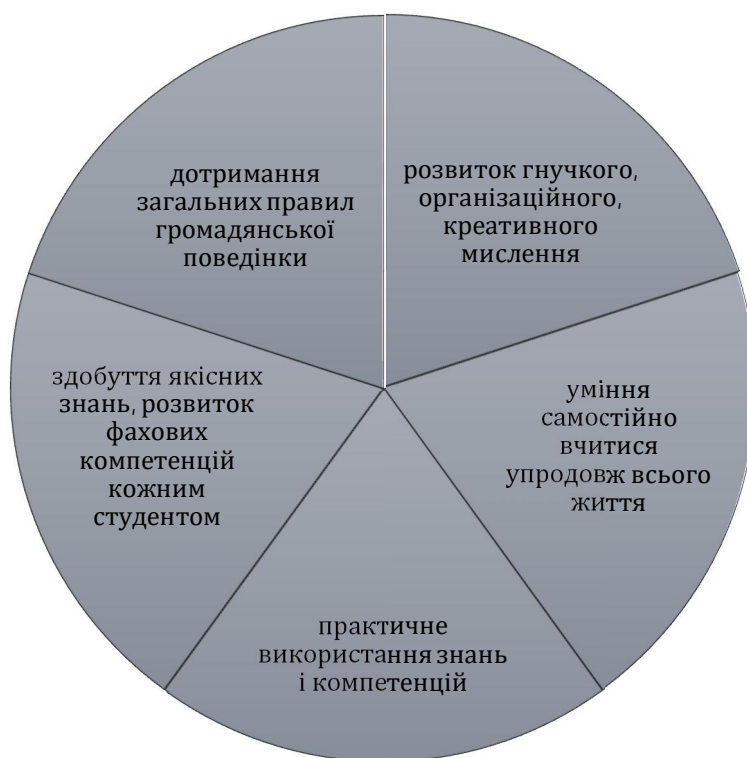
дотримання загальних правил громадянської поведінки

розвиток гнучкого, організаційного, креативного мислення

уміння самостійно вчитися упродовж всього життя

практичне використання знань і компетенцій

здобуття якісних знань, розвиток фахових компетенцій кожним студентом